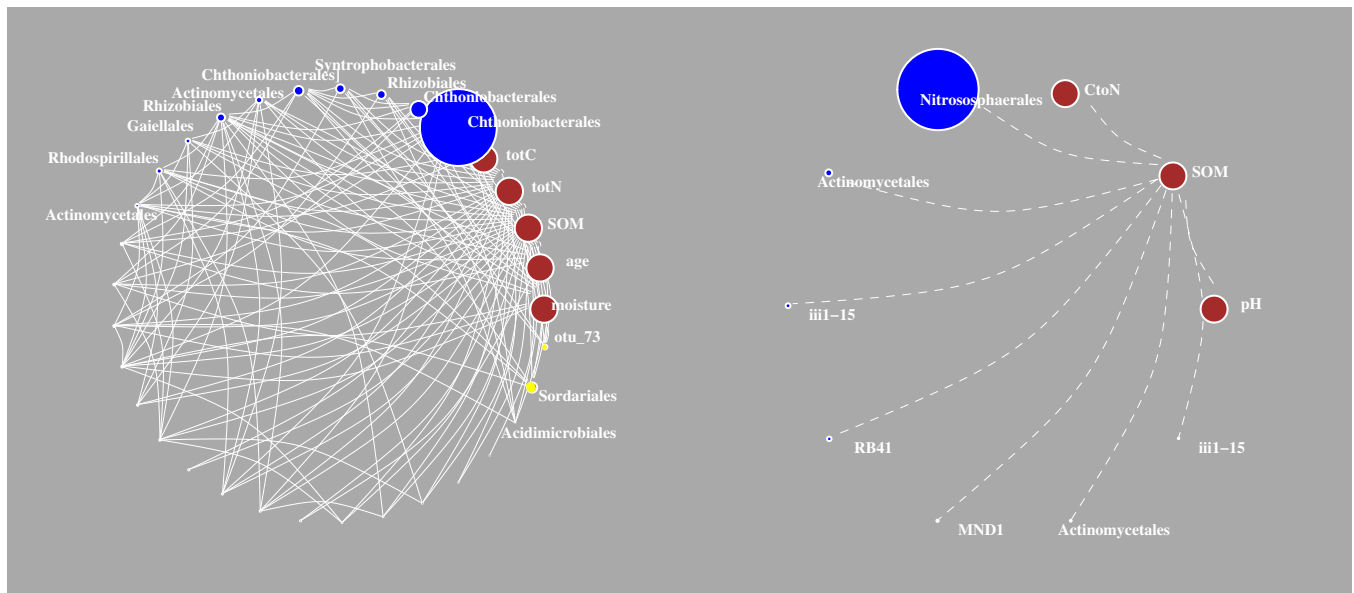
Syntrophobacterales
Chthoniobacterales
Rhizobiales
Actinomycetales
Chthoniobacterales
Rhizobiales
Gaiellales
Chthoniobacterales
Rhodospirillales
totC
totN
Actinomycetales
SOM
age
moisture
otu_73
Sordariales
Acidimicrobiales

Nitrososphaerales
CtoN
SOM
Actinomycetales
pH
iii1−15
RB41
iii1−15
MND1
Actinomycetales